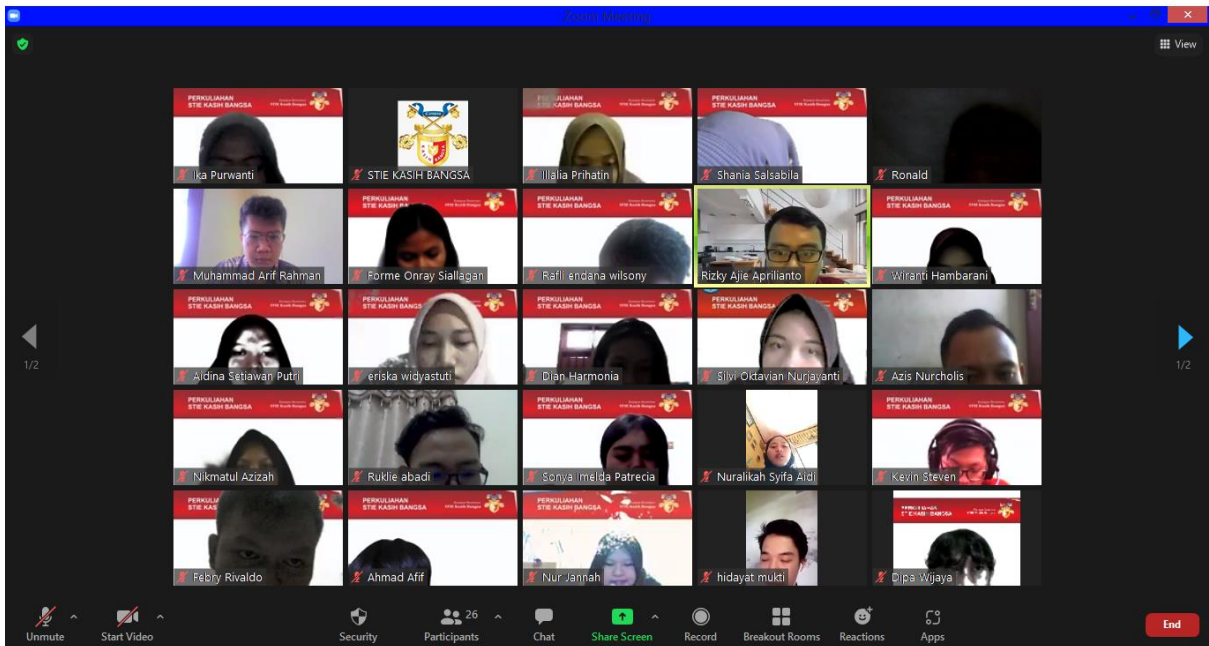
Zoom Meeting

View

PERKULIAHAN STIE KASIH BANGSA

Ika Purwanti

STIE KASIH BANGSA

Illalia Prihatin

Shania Salsabila

Ronald

Muhammad Arif Rahman

Forme Onray Siallagan

Rafli endana wilsony

Rizky Ajie Aprilianto

Wiranti Hambarani

Aidina Setiawan Putri

eriska widyastuti

Dian Harmonia

Silvi Oktavian Nurjayanti

Azis Nurcholis

Nikmatul Azizah

Ruklie abadi

Sonya imelda Patrecia

Nuralikah Syifa Aidi

Kevin Steven

Febry Rivaldo

Ahmad Afif

Nur Jannah

hidayat mukti

Dipa Wijaya

1/2

1/2

Unmute

Start Video

Security

26

Participants

Chat

Share Screen

Record

Breakout Rooms

Reactions

Apps

End